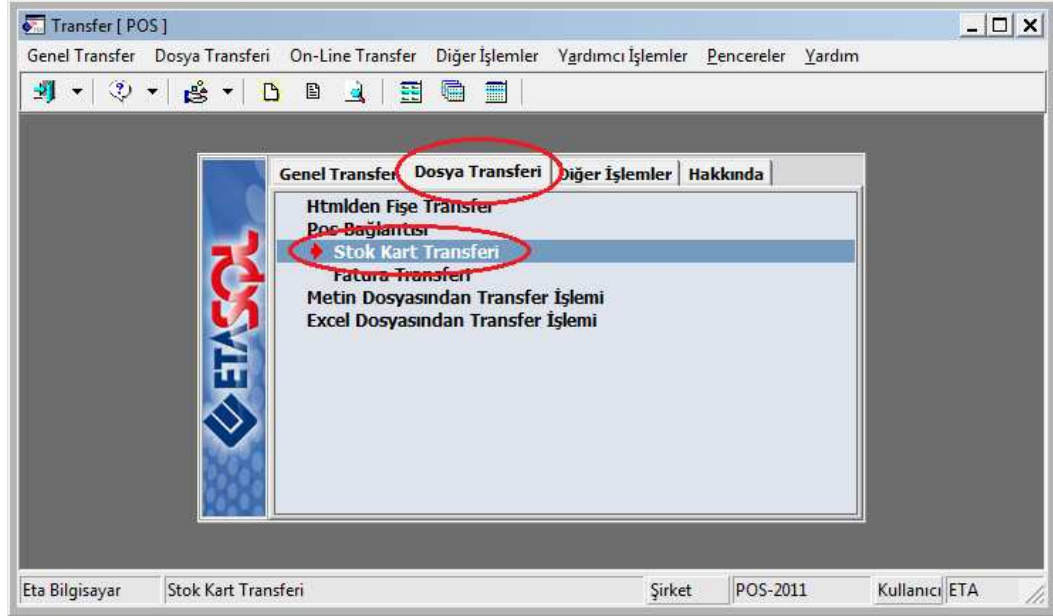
Transfer [ POS ]

Genel Transfer Dosya Transferi On-Line Transfer Diğer İşlemler Yardımcı İşlemler Pencereler Yardım

Genel Transfer Dosya Transferi Diğer İşlemler Hakkında

Htmlden Fişe Transfer
Pos Bağlantısı
Stok Kart Transferi
Fatura Transferi
Metin Dosyasından Transfer İşlemi
Excel Dosyasından Transfer İşlemi

ETASQL

Eta Bilgisayar | Stok Kart Transferi | Şirket | POS-2011 | Kullanıcı | ETA